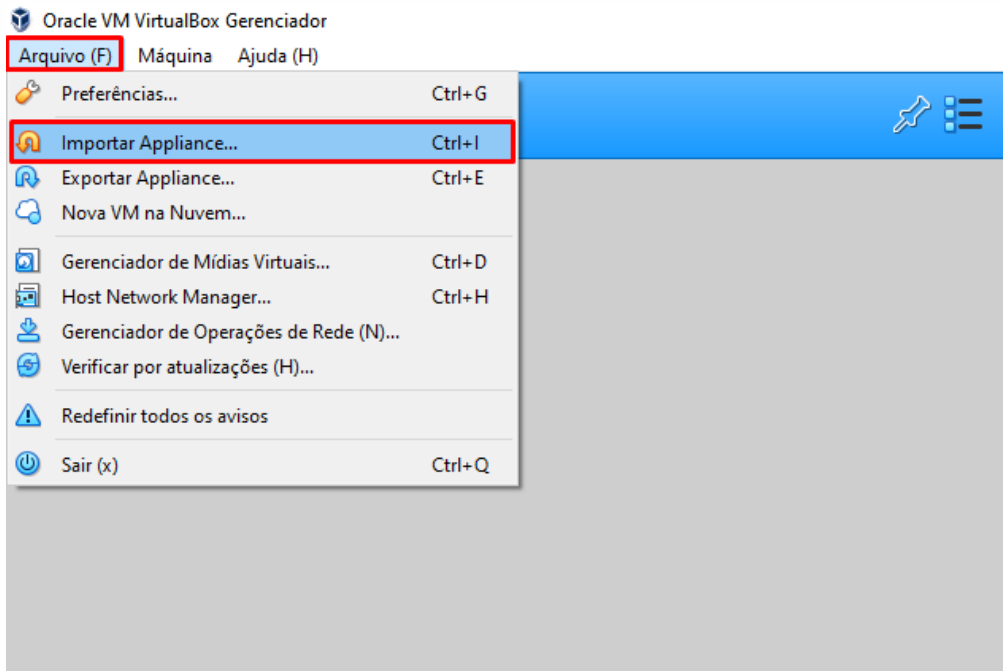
Oracle VM VirtualBox Gerenciador

Arquivo (F) Máquina Ajuda (H)

Preferências... Ctrl+G

Importar Appliance... Ctrl+I

Exportar Appliance... Ctrl+E

Nova VM na Nuvem...

Gerenciador de Mídias Virtuais... Ctrl+D

Host Network Manager... Ctrl+H

Gerenciador de Operações de Rede (N)...

Verificar por atualizações (H)...

Redefinir todos os avisos

Sair (x) Ctrl+Q